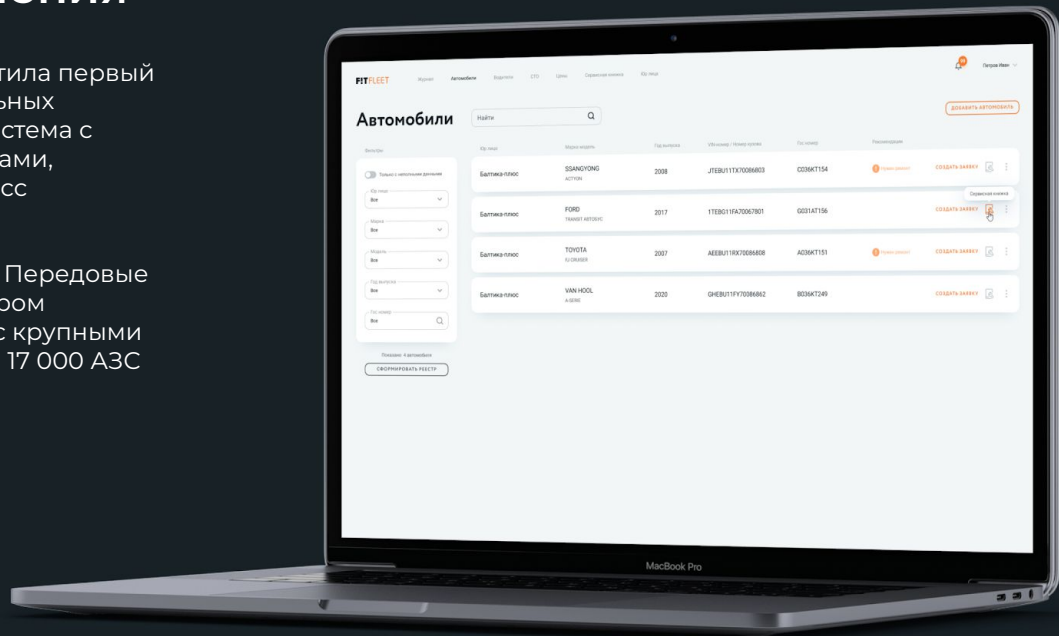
тила первый
ьных
стема с
ами,
сс

Передовые
ром
с крупными
17 000 АЗС

FITFLEET Журнал Автомобили Водители СТО Цены Сервисная книжка Юр. лица

Петров Иван

Автомобили Найти

ДОБАВИТЬ АВТОМОБИЛЬ

Фильтры

Только с заполненными данными

Юр. лицо
Все

Марка
Все

Модель
Все

Год выпуска
Все

Гос. номер
Все

Показано: 4 автомобиля

СФОРМИРОВАТЬ РЕЕСТР

| Юр. лицо | Марка модель | Год выпуска | VIN номер / Номер кузова | Гос. номер | Рекомендации | | |
|---|---|---|---|---|---|---|---|
| Балтика-плюс | SSANGYONG ACTYON | 2008 | JTEBU11TX70086803 | С036КТ154 | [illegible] | СОЗДАТЬ ЗАЯВКУ | |
| Балтика-плюс | FORD TRANSIT АВТОБУС | 2017 | 1TEBG11FA70067801 | G031AT156 | | СОЗДАТЬ ЗАЯВКУ | Сервисная книжка |
| Балтика-плюс | TOYOTA FJ CRUISER | 2007 | AEEBU11RX70086808 | A036KT151 | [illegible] | СОЗДАТЬ ЗАЯВКУ | |
| Балтика-плюс | VAN HOOL A-SERIE | 2020 | GHEBU11FY70086862 | B036KT249 | | СОЗДАТЬ ЗАЯВКУ | |

MacBook Pro